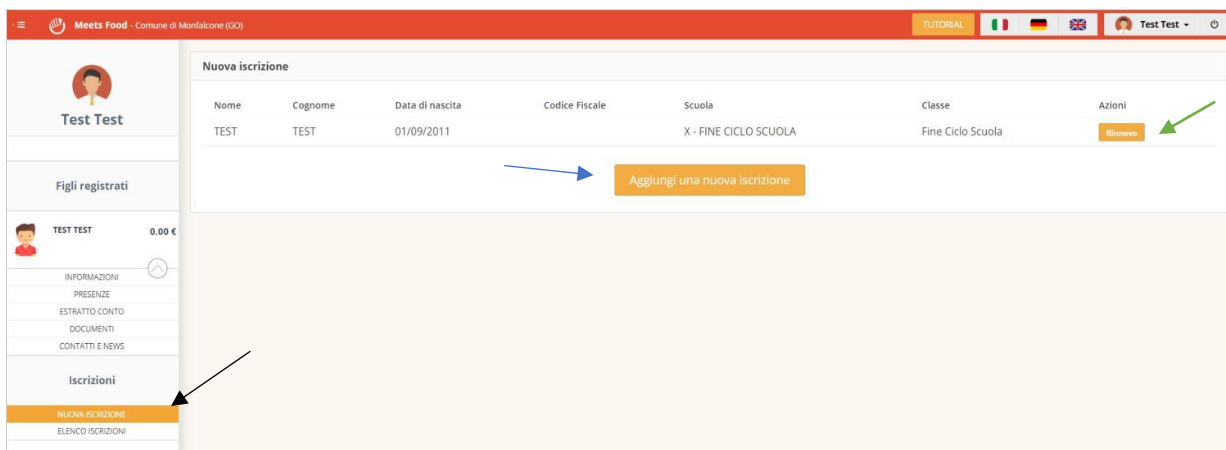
Meets Food - Comune di Monfalcone (GO)

TUTORIAL

Test Test

Test Test

Figli registrati

TEST TEST 0,00 €

INFORMAZIONI
PRESENZE
ESTRATTO CONTO
DOCUMENTI
CONTATTI E NEWS

Iscrizioni

NUOVA ISCRIZIONE
ELENCO ISCRIZIONI

Nuova iscrizione

| Nome | Cognome | Data di nascita | Codice Fiscale | Scuola | Classe | Azioni |
|---|---|---|---|---|---|---|
| TEST | TEST | 01/09/2011 | | X - FINE CICLO SCUOLA | Fine Ciclo Scuola | Rinnovo |

Aggiungi una nuova iscrizione